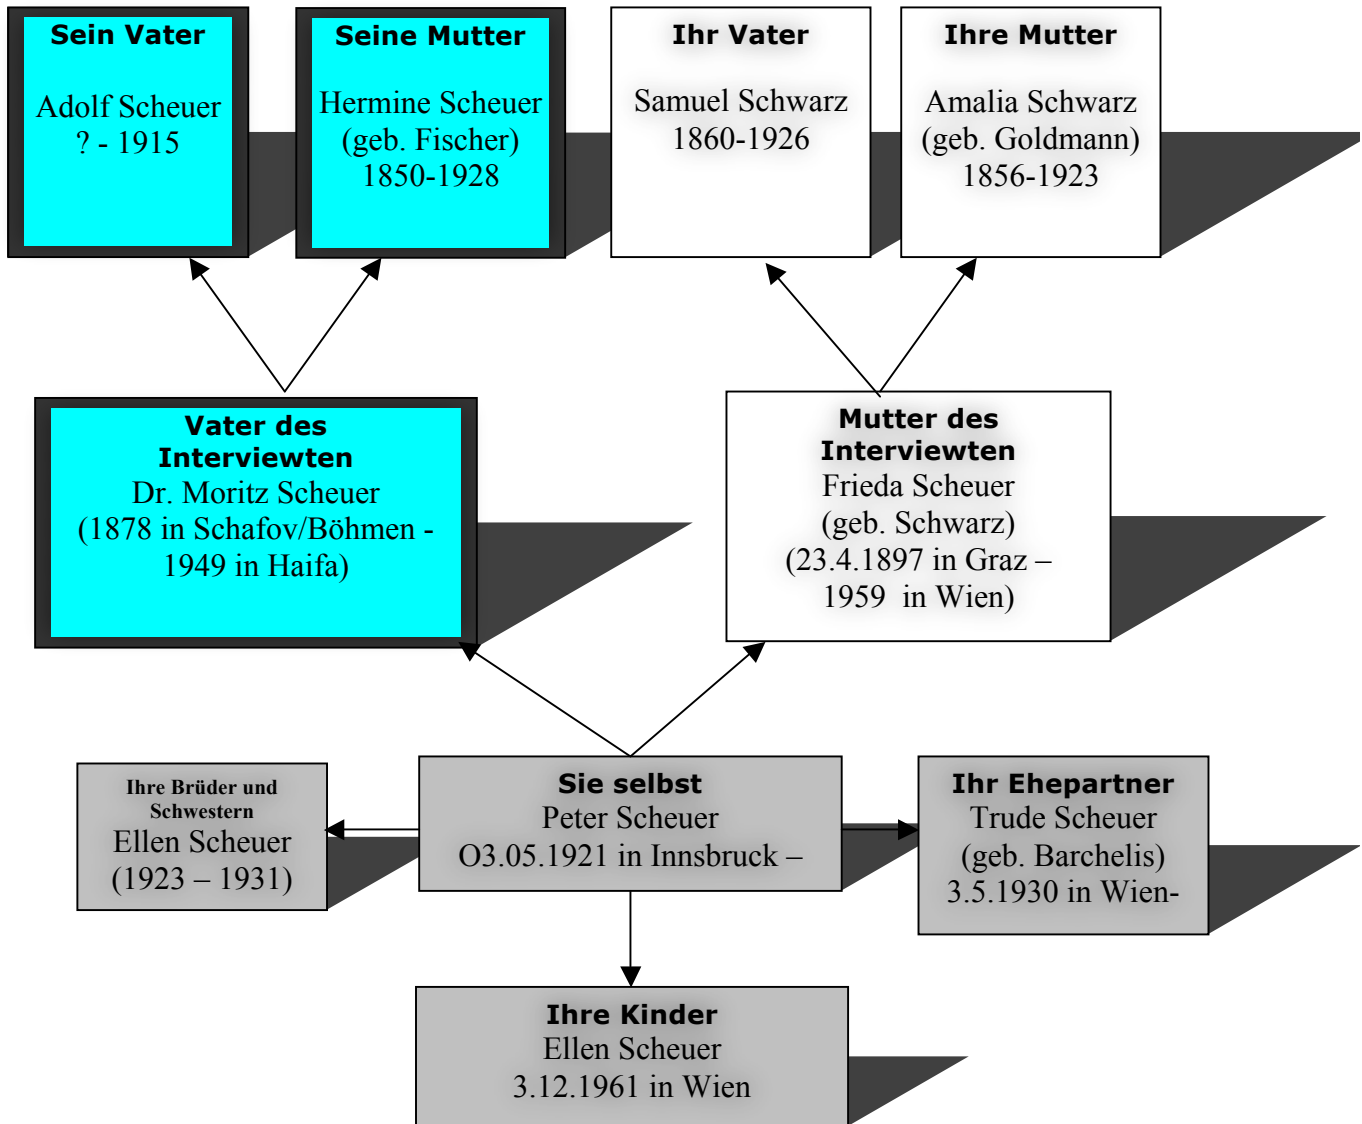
Sein Vater

Adolf Scheuer
? - 1915

Seine Mutter

Hermine Scheuer
(geb. Fischer)
1850-1928

Ihr Vater

Samuel Schwarz
1860-1926

Ihre Mutter

Amalia Schwarz
(geb. Goldmann)
1856-1923

Vater des Interviewten
Dr. Moritz Scheuer
(1878 in Schafov/Böhmen - 1949 in Haifa)

Mutter des Interviewten
Frieda Scheuer
(geb. Schwarz)
(23.4.1897 in Graz – 1959 in Wien)

Ihre Brüder und Schwestern
Ellen Scheuer
(1923 – 1931)

Sie selbst
Peter Scheuer
O3.05.1921 in Innsbruck –

Ihr Ehepartner
Trude Scheuer
(geb. Barchelis)
3.5.1930 in Wien-

Ihre Kinder
Ellen Scheuer
3.12.1961 in Wien